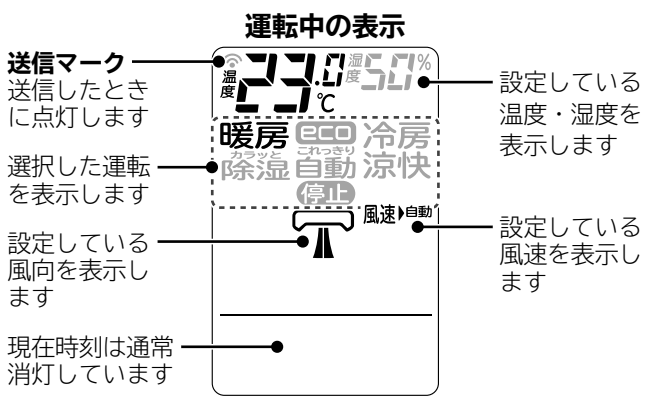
運転中の表示

送信マーク
送信したときに点灯します

選択した運転を表示します

設定している風向を表示します

現在時刻は通常消灯しています

温度 23.0℃ 湿度 50%

暖房 eco 冷房
カラッと 除湿 これっきり 自動 涼快
停止

風速 自動

設定している温度・湿度を表示します

設定している風速を表示します